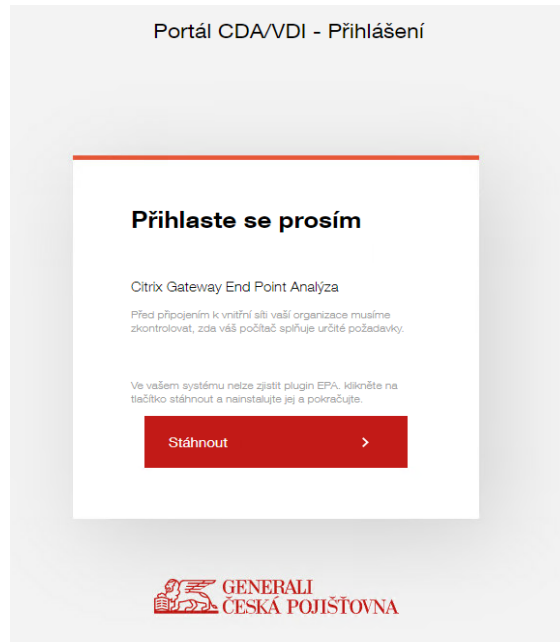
Portál CDA/VDI - Přihlášení

Přihlaste se prosím

Citrix Gateway End Point Analýza

Před připojením k vnitřní síti vaší organizace musíme zkontrolovat, zda váš počítač splňuje určité požadavky.

Ve vašem systému nelze zjistit plugin EPA. klikněte na tlačítko stáhnout a nainstalujte jej a pokračujte.

Stáhnout

GENERALI
ČESKÁ POJIŠŤOVNA